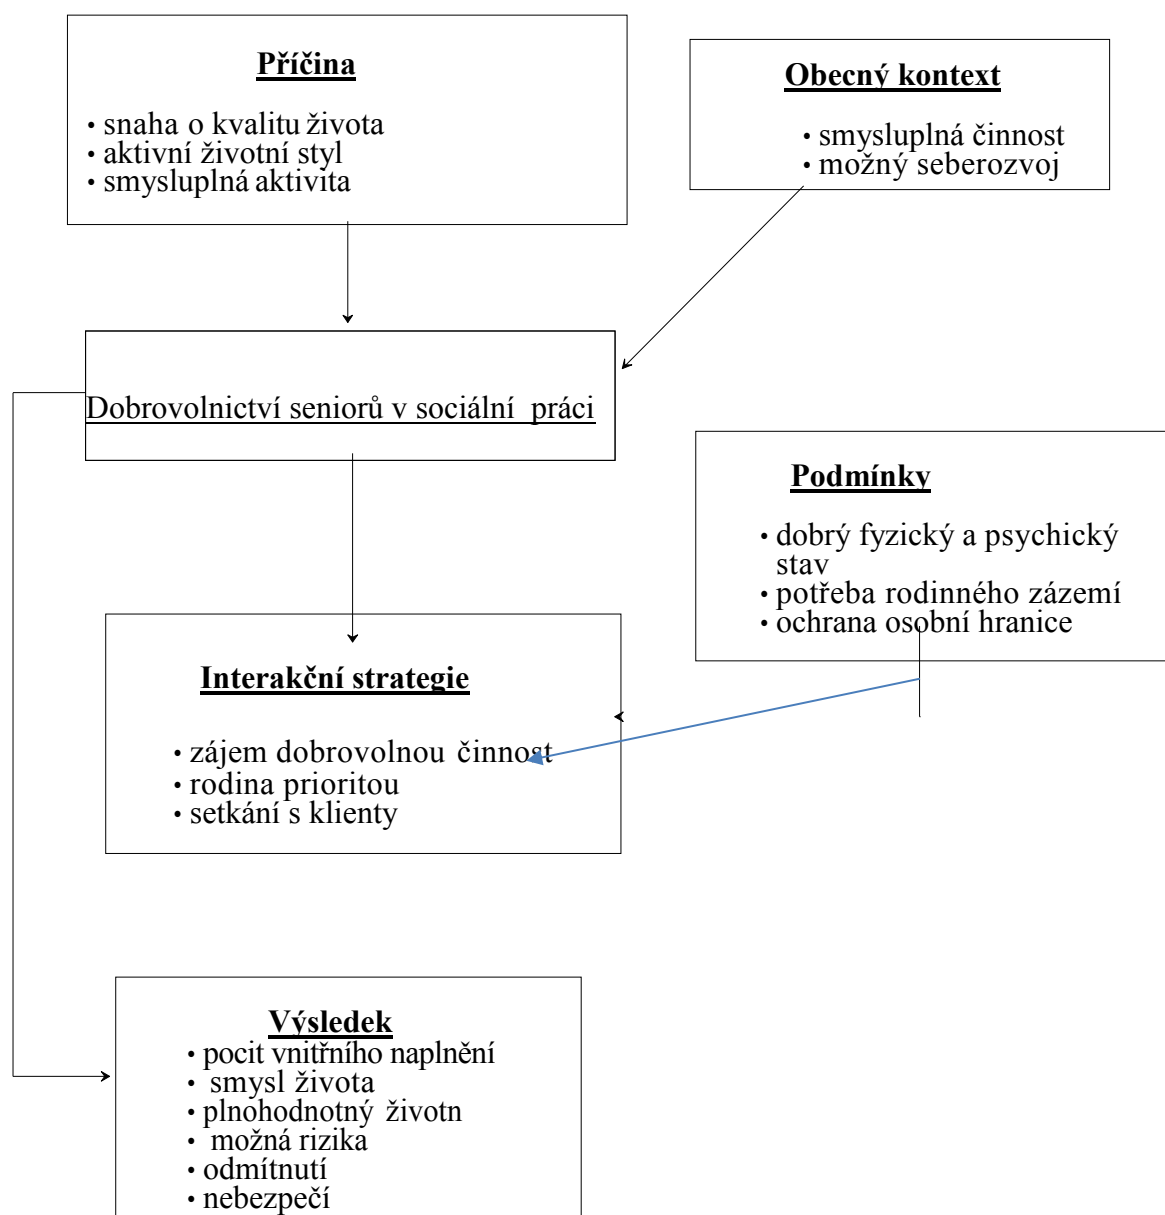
Příčina

• snaha o kvalitu života
• aktivní životní styl
• smysluplná aktivita

Obecný kontext

• smysluplná činnost
• možný seberozvoj

Dobrovolnictví seniorů v sociální práci

Podmínky

• dobrý fyzický a psychický stav
• potřeba rodinného zázemí
• ochrana osobní hranice

Interakční strategie

• zájem dobrovolnou činnost
• rodina prioritou
• setkání s klienty

Výsledek
• pocit vnitřního naplnění
• smysl života
• plnohodnotný životn
• možná rizika
• odmítnutí
• nebezpečí